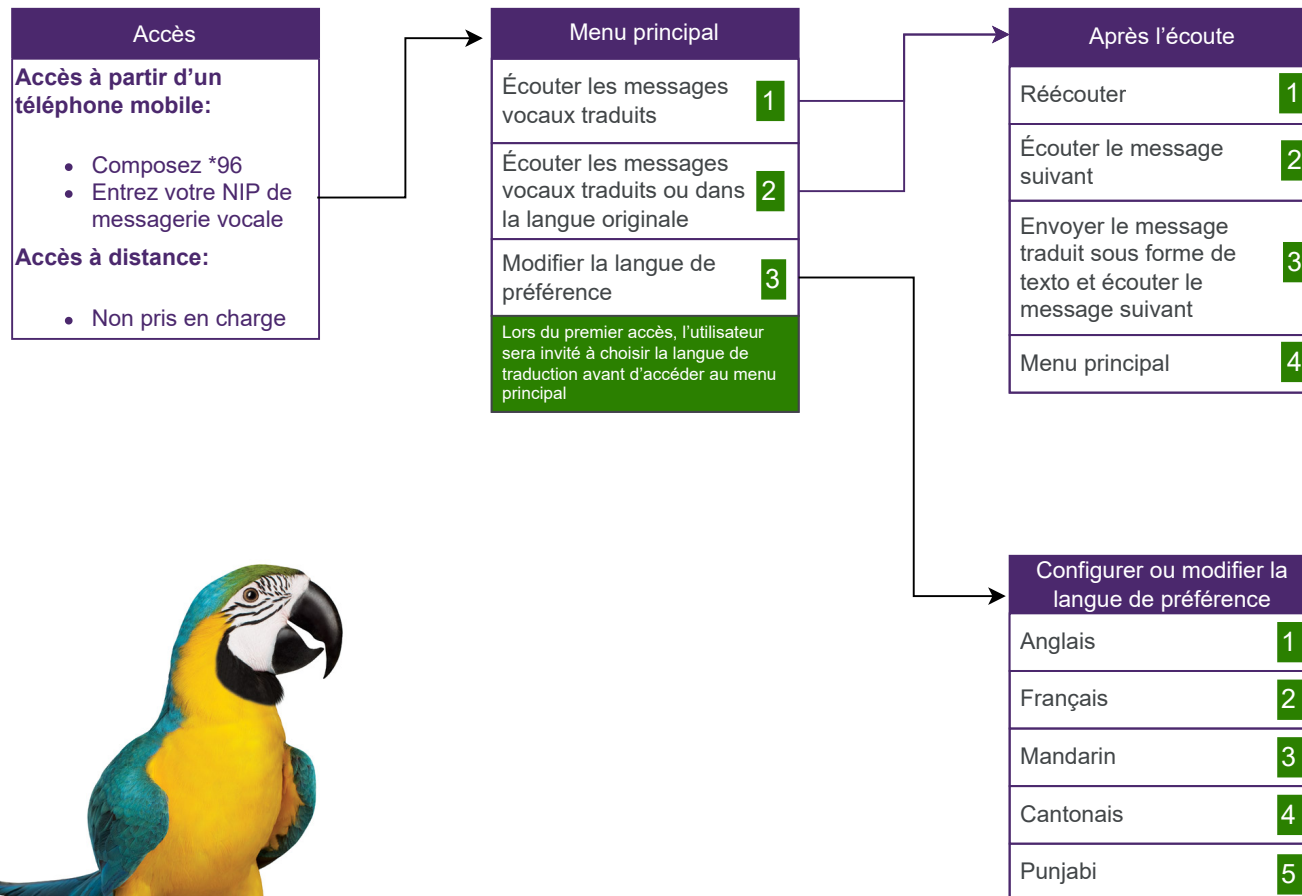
Accès

**Accès à partir d'un téléphone mobile:**

- Composez *96
- Entrez votre NIP de messagerie vocale

**Accès à distance:**

- Non pris en charge

Menu principal

Écouter les messages vocaux traduits 1

Écouter les messages vocaux traduits ou dans la langue originale 2

Modifier la langue de préférence 3

Lors du premier accès, l'utilisateur sera invité à choisir la langue de traduction avant d'accéder au menu principal

Après l'écoute

Réécouter 1

Écouter le message suivant 2

Envoyer le message traduit sous forme de texto et écouter le message suivant 3

Menu principal 4

Configurer ou modifier la langue de préférence

Anglais 1

Français 2

Mandarin 3

Cantonais 4

Punjabi 5